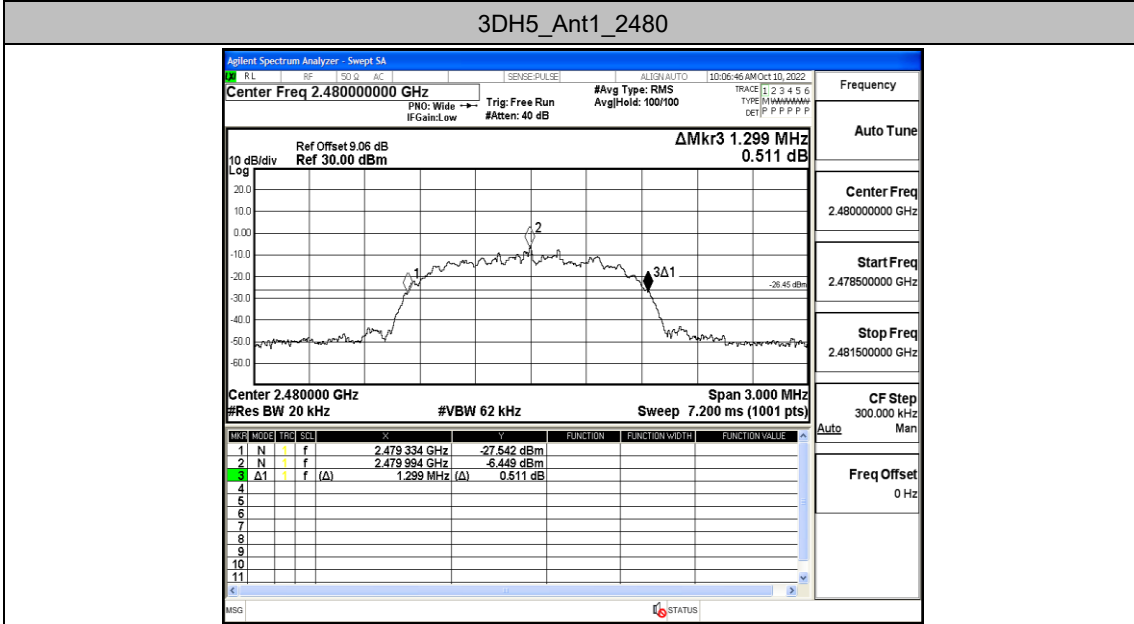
3DH5_Ant1_2480

Agilent Spectrum Analyzer - Swept SA

RL RF 50 Ω AC SENSE:PULSE ALIGN AUTO 10:06:46 AM Oct 10, 2022

Center Freq 2.480000000 GHz

PNO: Wide IFGain:Low

Trig: Free Run #Atten: 40 dB

#Avg Type: RMS Avg|Hold: 100/100

TRACE 1 2 3 4 5 6 TYPE M WWWWW DET P P P P P P

Ref Offset 9.06 dB

10 dB/div Ref 30.00 dBm

Log

ΔMkr3 1.299 MHz 0.511 dB

20.0
10.0
0.00
-10.0
-20.0
-30.0
-40.0
-50.0
-60.0

1
2
3Δ1
-26.45 dBm

Center 2.480000 GHz
#Res BW 20 kHz
#VBW 62 kHz
Span 3.000 MHz
Sweep 7.200 ms (1001 pts)

| MKR | MODE | TRC | SCL | X | Y | FUNCTION | FUNCTION WIDTH | FUNCTION VALUE |
|---|---|---|---|---|---|---|---|---|
| 1 | N | 1 | f | 2.479 334 GHz | -27.542 dBm | | | |
| 2 | N | 1 | f | 2.479 994 GHz | -6.449 dBm | | | |
| 3 | Δ1 | 1 | f (Δ) | 1.299 MHz | (Δ) 0.511 dB | | | |
| 4 | | | | | | | | |
| 5 | | | | | | | | |
| 6 | | | | | | | | |
| 7 | | | | | | | | |
| 8 | | | | | | | | |
| 9 | | | | | | | | |
| 10 | | | | | | | | |
| 11 | | | | | | | | |

MSG
STATUS

Frequency

Auto Tune

Center Freq
2.480000000 GHz

Start Freq
2.478500000 GHz

Stop Freq
2.481500000 GHz

CF Step
300.000 kHz
Auto Man

Freq Offset
0 Hz